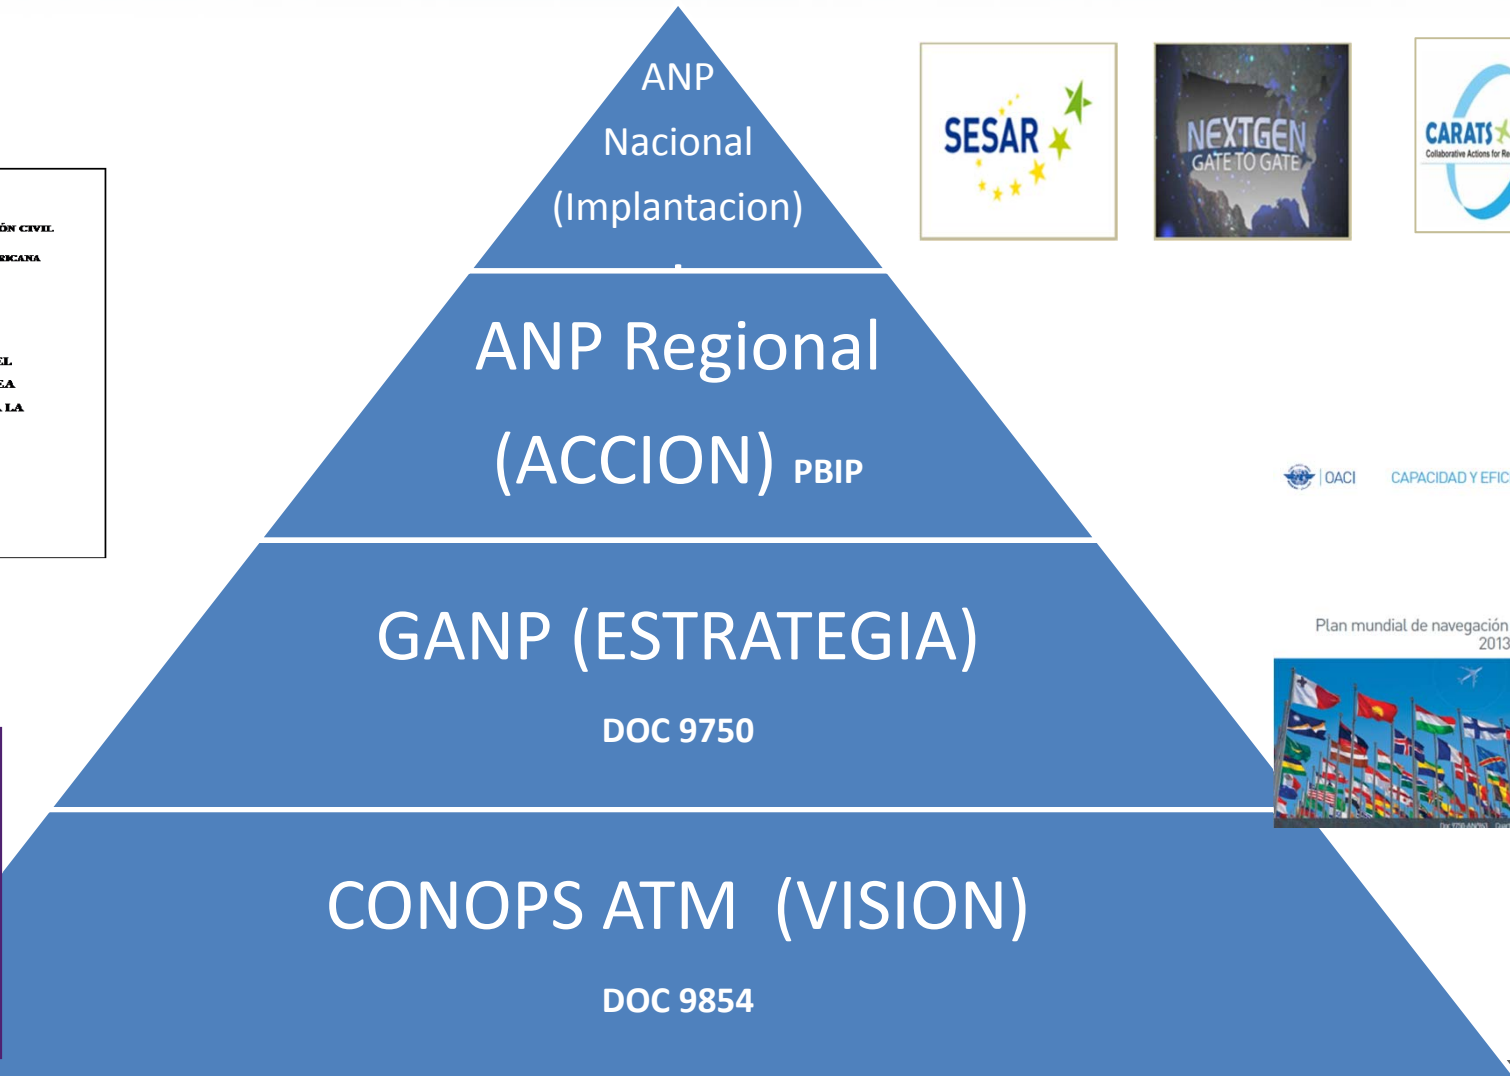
ÓN CIVIL
RICANA

EL
EA
LA

ANP
Nacional
(Implantacion)

ANP Regional
(ACCION) PBIP

GANP (ESTRATEGIA)
DOC 9750

CONOPS ATM (VISION)
DOC 9854

SESAR

NEXTGEN
GATE TO GATE

CARATS
Collaborative Actions for Re

OACI CAPACIDAD Y EFIC

Plan mundial de navegación
2013